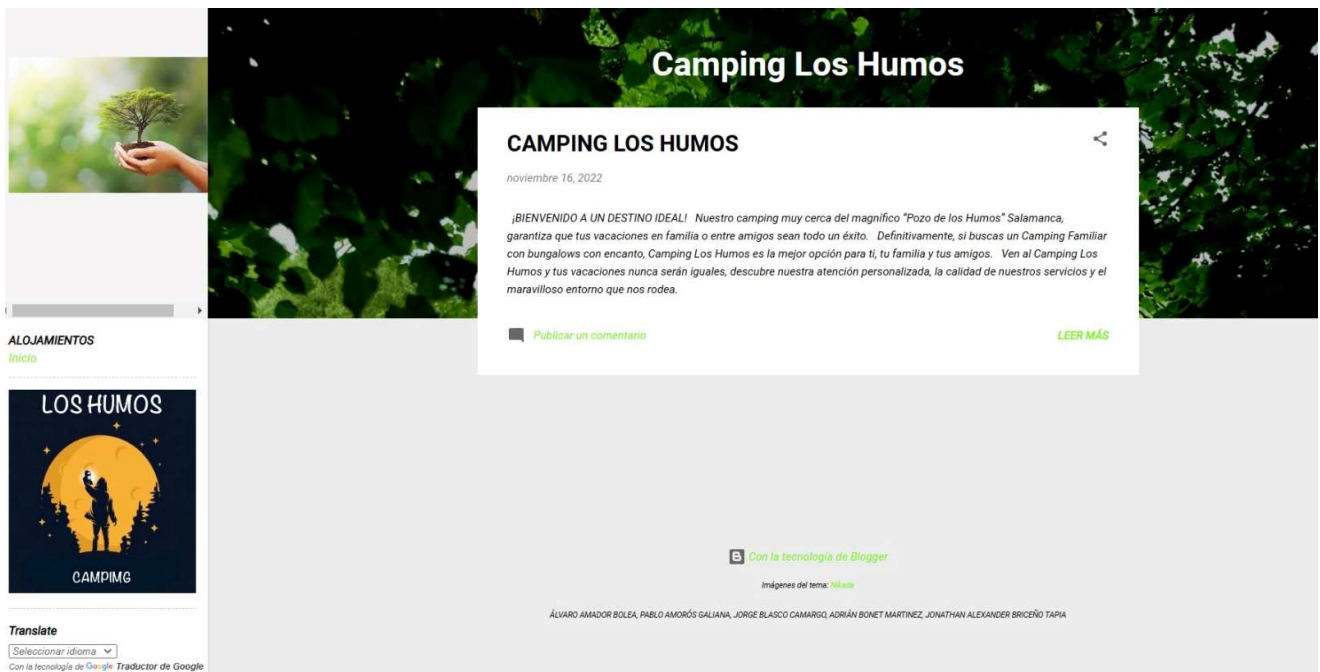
Camping Los Humos

CAMPING LOS HUMOS

noviembre 16, 2022

¡BIENVENIDO A UN DESTINO IDEAL! Nuestro camping muy cerca del magnífico "Pozo de los Humos" Salamanca, garantiza que tus vacaciones en familia o entre amigos sean todo un éxito. Definitivamente, si buscas un Camping Familiar con bungalows con encanto, Camping Los Humos es la mejor opción para ti, tu familia y tus amigos. Ven al Camping Los Humos y tus vacaciones nunca serán iguales, descubre nuestra atención personalizada, la calidad de nuestros servicios y el maravilloso entorno que nos rodea.

Publicar un comentario

LEER MÁS

ALOJAMIENTOS
Inicio

LOS HUMOS
CAMPIMG

Translate
Seleccionar idioma
Con la tecnología de Google Traductor de Google

Con la tecnología de Blogger

Imágenes del tema: Nikada

ÁLVARO AMADOR BOLEA, PABLO AMORÓS GALIANA, JORGE BLASCO CAMARGO, ADRIÁN BONET MARTINEZ, JONATHAN ALEXANDER BRICEÑO TAPIA